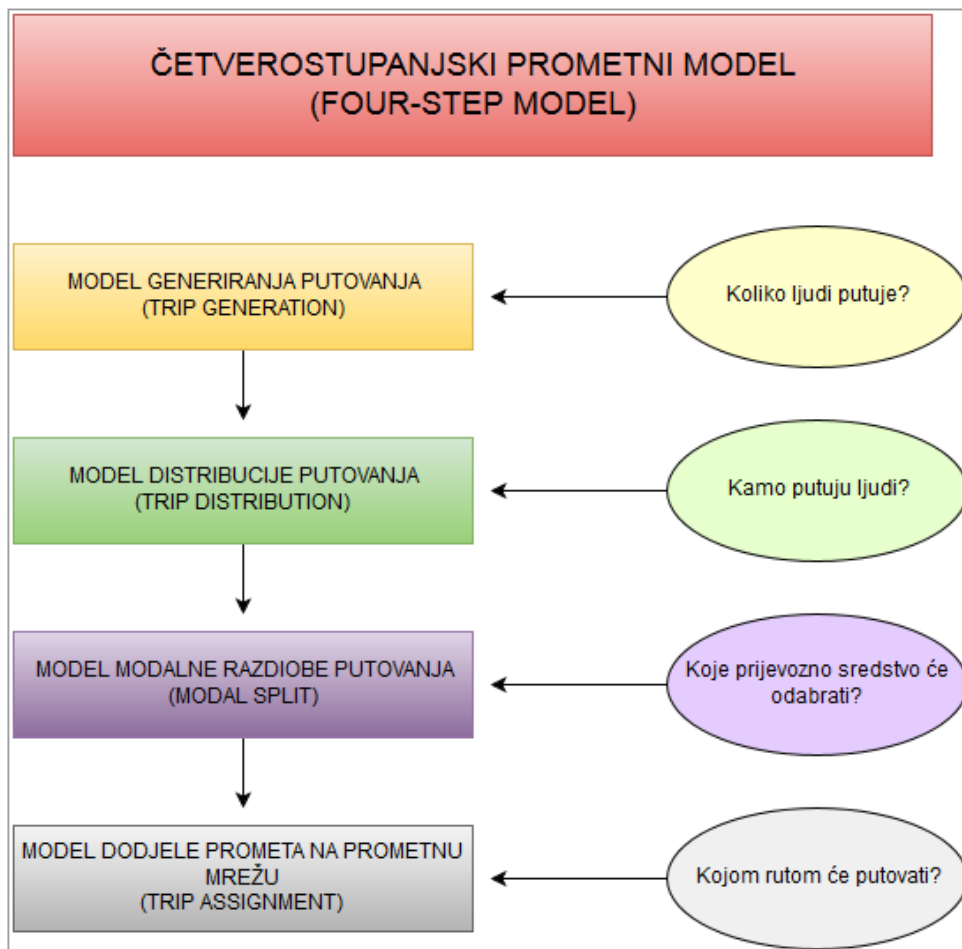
ČETVEROSTUPANJSKI PROMETNI MODEL
(FOUR-STEP MODEL)

MODEL GENERIRANJA PUTOVANJA
(TRIP GENERATION)

Koliko ljudi putuje?

MODEL DISTRIBUCIJE PUTOVANJA
(TRIP DISTRIBUTION)

Kamo putuju ljudi?

MODEL MODALNE RAZDIOBE PUTOVANJA
(MODAL SPLIT)

Koje prijevozno sredstvo će odabrati?

MODEL DODJELE PROMETA NA PROMETNU MREŽU
(TRIP ASSIGNMENT)

Kojom rutom će putovati?